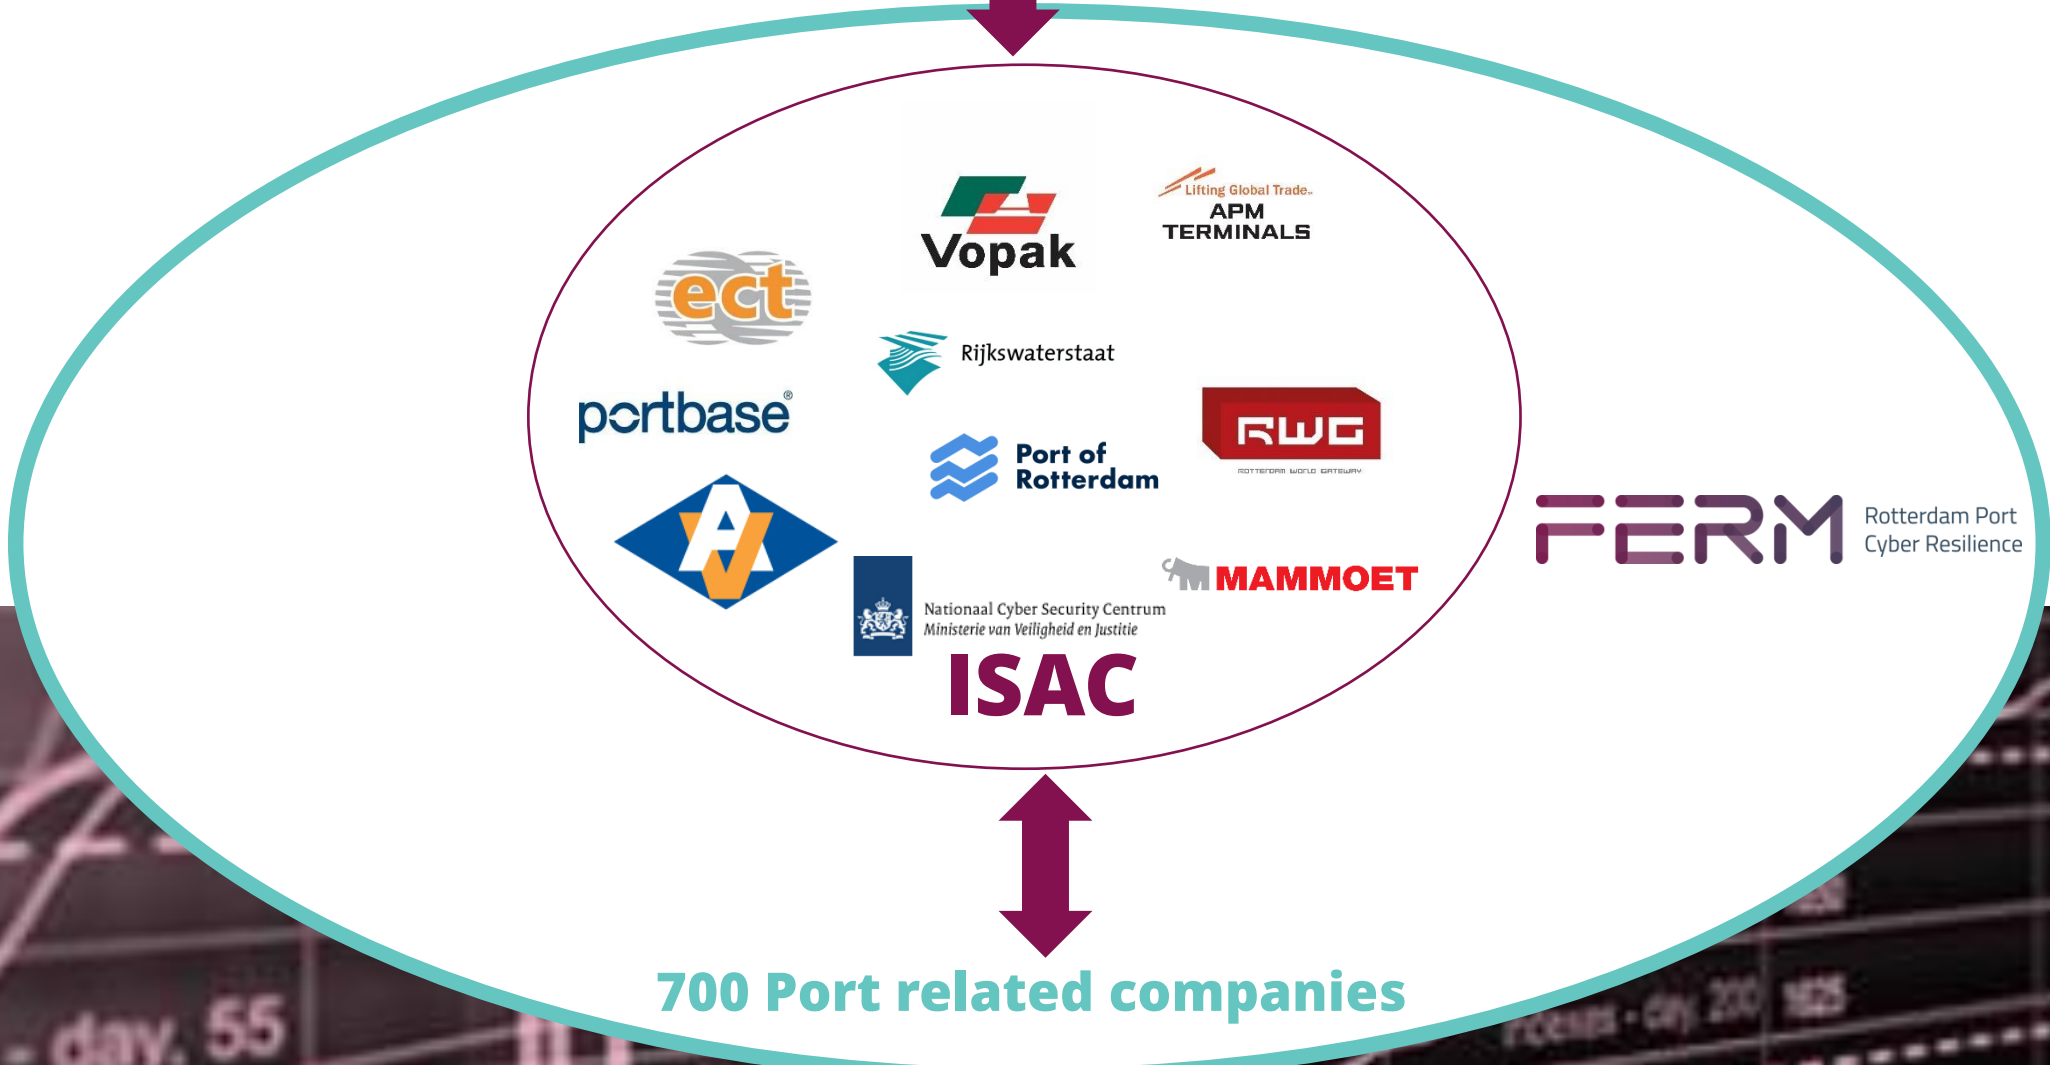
Vopak

Lifting Global Trade.
APM TERMINALS

ect

Rijkswaterstaat

portbase®

RWG
ROTTERDAM WORLD GATEWAY

Port of Rotterdam

FERM
Rotterdam Port Cyber Resilience

MAMMOET

Nationaal Cyber Security Centrum
Ministerie van Veiligheid en Justitie

ISAC

700 Port related companies

day. 55
focus - day 200 1825